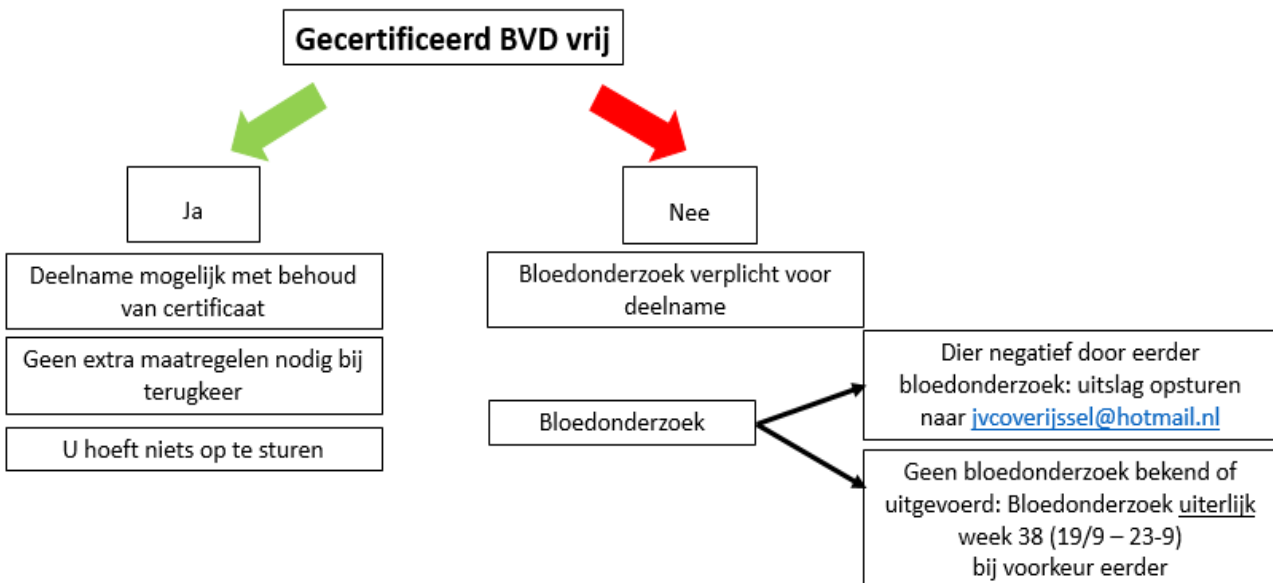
Gecertificeerd BVD vrij

Ja

Deelname mogelijk met behoud van certificaat

Geen extra maatregelen nodig bij terugkeer

U hoeft niets op te sturen

Nee

Bloedonderzoek verplicht voor deelname

Bloedonderzoek

Dier negatief door eerder bloedonderzoek: uitslag opsturen naar jvcoverijssel@hotmail.nl

Geen bloedonderzoek bekend of uitgevoerd: Bloedonderzoek uiterlijk week 38 (19/9 – 23-9) bij voorkeur eerder